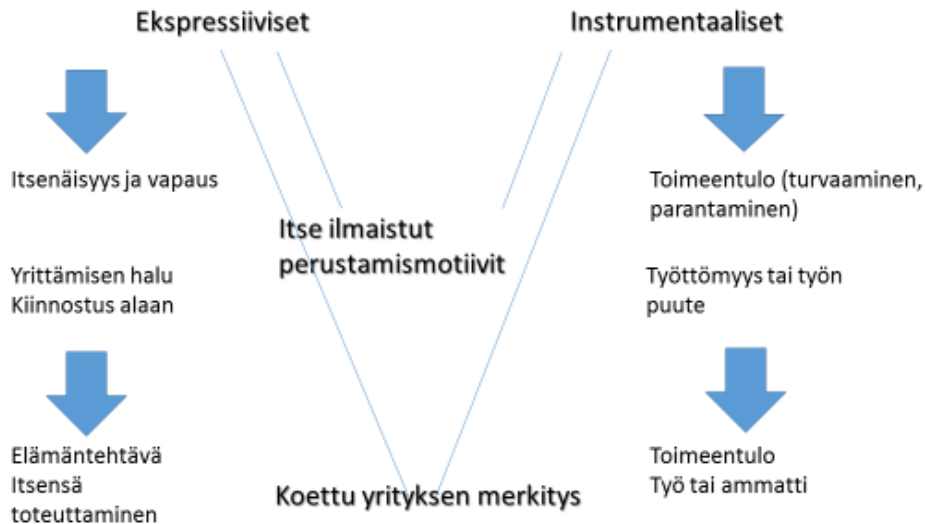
Ekspressiiviset

Instrumentaaliset

Itsenäisyys ja vapaus

Yrittämisen halu
Kiinnostus alaan

Elämäntehtävä
Itsensä toteuttaminen

Itse ilmaistut perustamismotiivit

Koettu yrityksen merkitys

Toimeentulo (turvaaminen, parantaminen)

Työttömyys tai työn puute

Toimeentulo
Työ tai ammatti